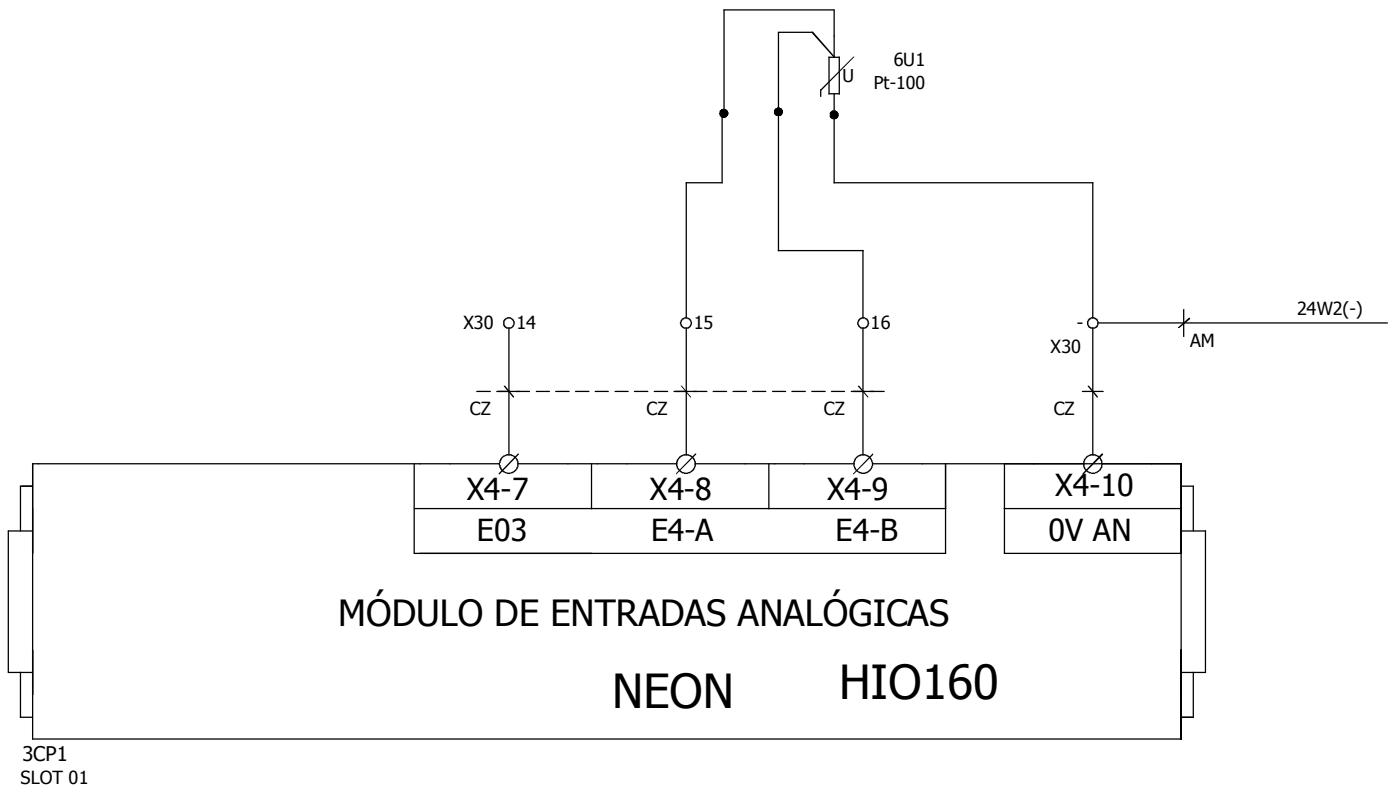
6U1
Pt-100
U

X30 14
15
16
-
X30
24W2(-)
AM

CZ
CZ
CZ
CZ

| X4-7 | X4-8 | X4-9 |
|---|---|---|
| E03 | E4-A | E4-B |

| X4-10 |
|---|
| 0V AN |

MÓDULO DE ENTRADAS ANALÓGICAS

NEON HIO160

3CP1
SLOT 01